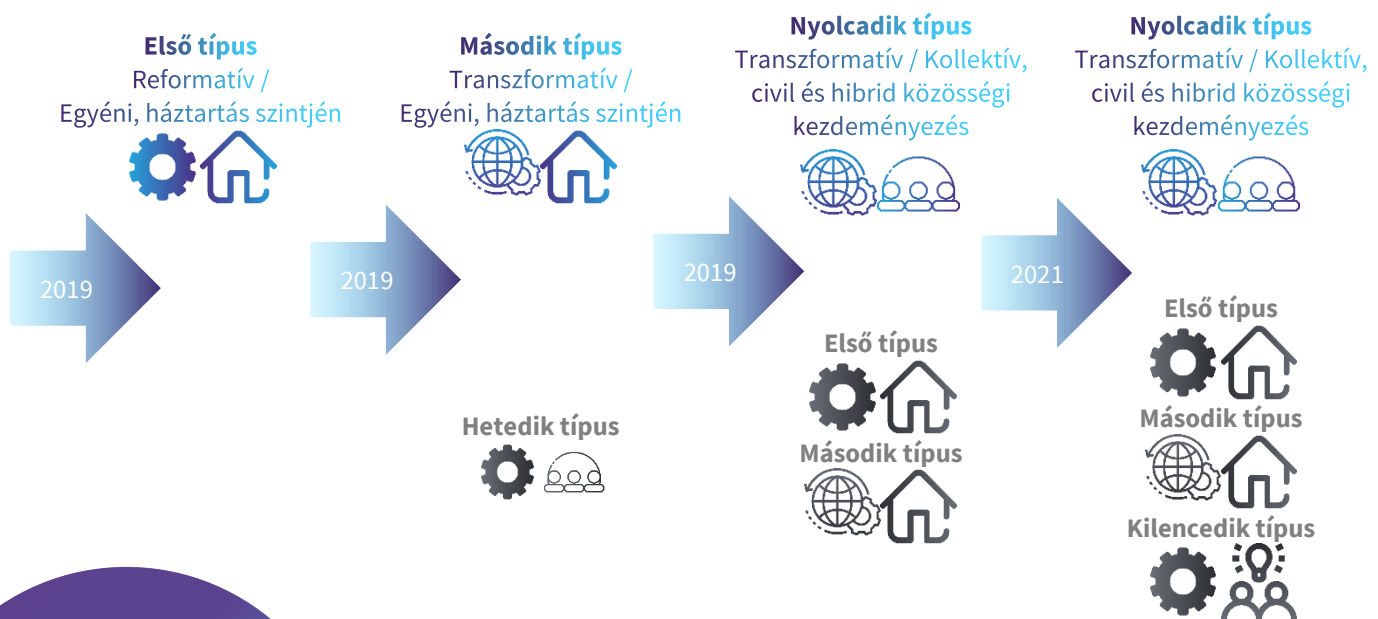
Első típus
Reformatív /
Egyéni, háztartás szintjén

2019

Második típus
Transzformatív /
Egyéni, háztartás szintjén

2019

Hetedik típus

Nyolcadik típus
Transzformatív / Kollektív, civil és hibrid közösségi kezdeményezés

2019

Első típus

Második típus

Nyolcadik típus
Transzformatív / Kollektív, civil és hibrid közösségi kezdeményezés

2021

Első típus

Második típus

Kilencedik típus